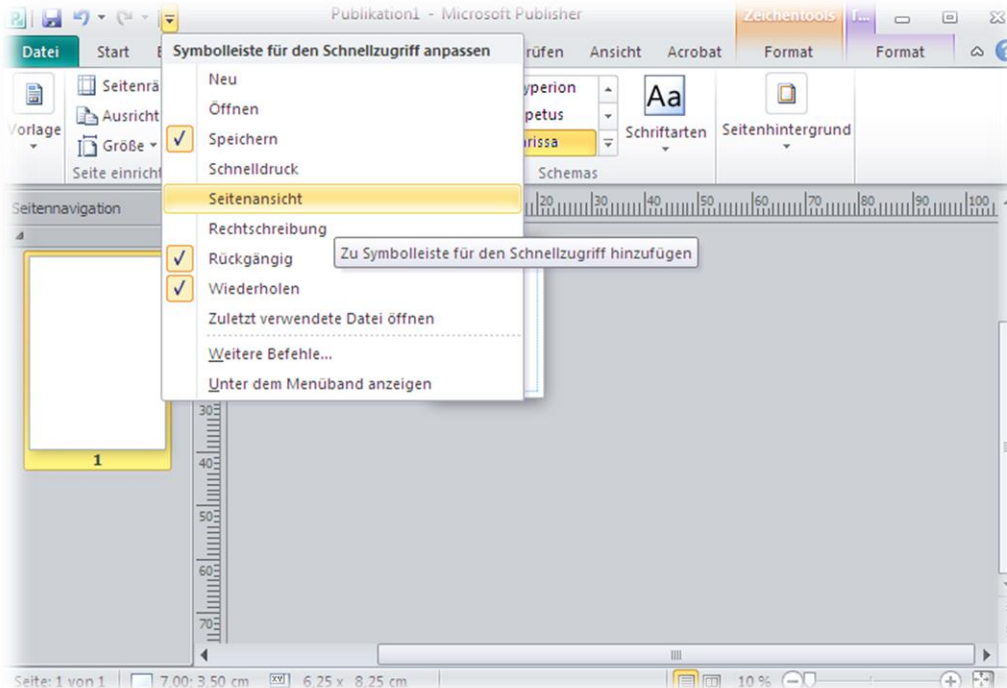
Publikation1 - Microsoft Publisher

Zeichentools

Datei Start E

rüfen Ansicht Acrobat Format Format

Symbolleiste für den Schnellzugriff anpassen

Neu

Öffnen

Speichern

Schnelldruck

Seitenansicht

Rechtschreibung

Rückgängig

Wiederholen

Zuletzt verwendete Datei öffnen

Weitere Befehle...

Unter dem Menüband anzeigen

Zu Symbolleiste für den Schnellzugriff hinzufügen

Vorlage

Seitenrä

Ausricht

Größe

Seite einricht

yperion

petus

rissa

Schemas

Aa

Schriftarten

Seitenhintergrund

Seitennavigation

1

20 30 40 50 60 70 80 90 100

30

40

50

60

70

Seite: 1 von 1 7,00; 3,50 cm 6,25 x 8,25 cm 10 %